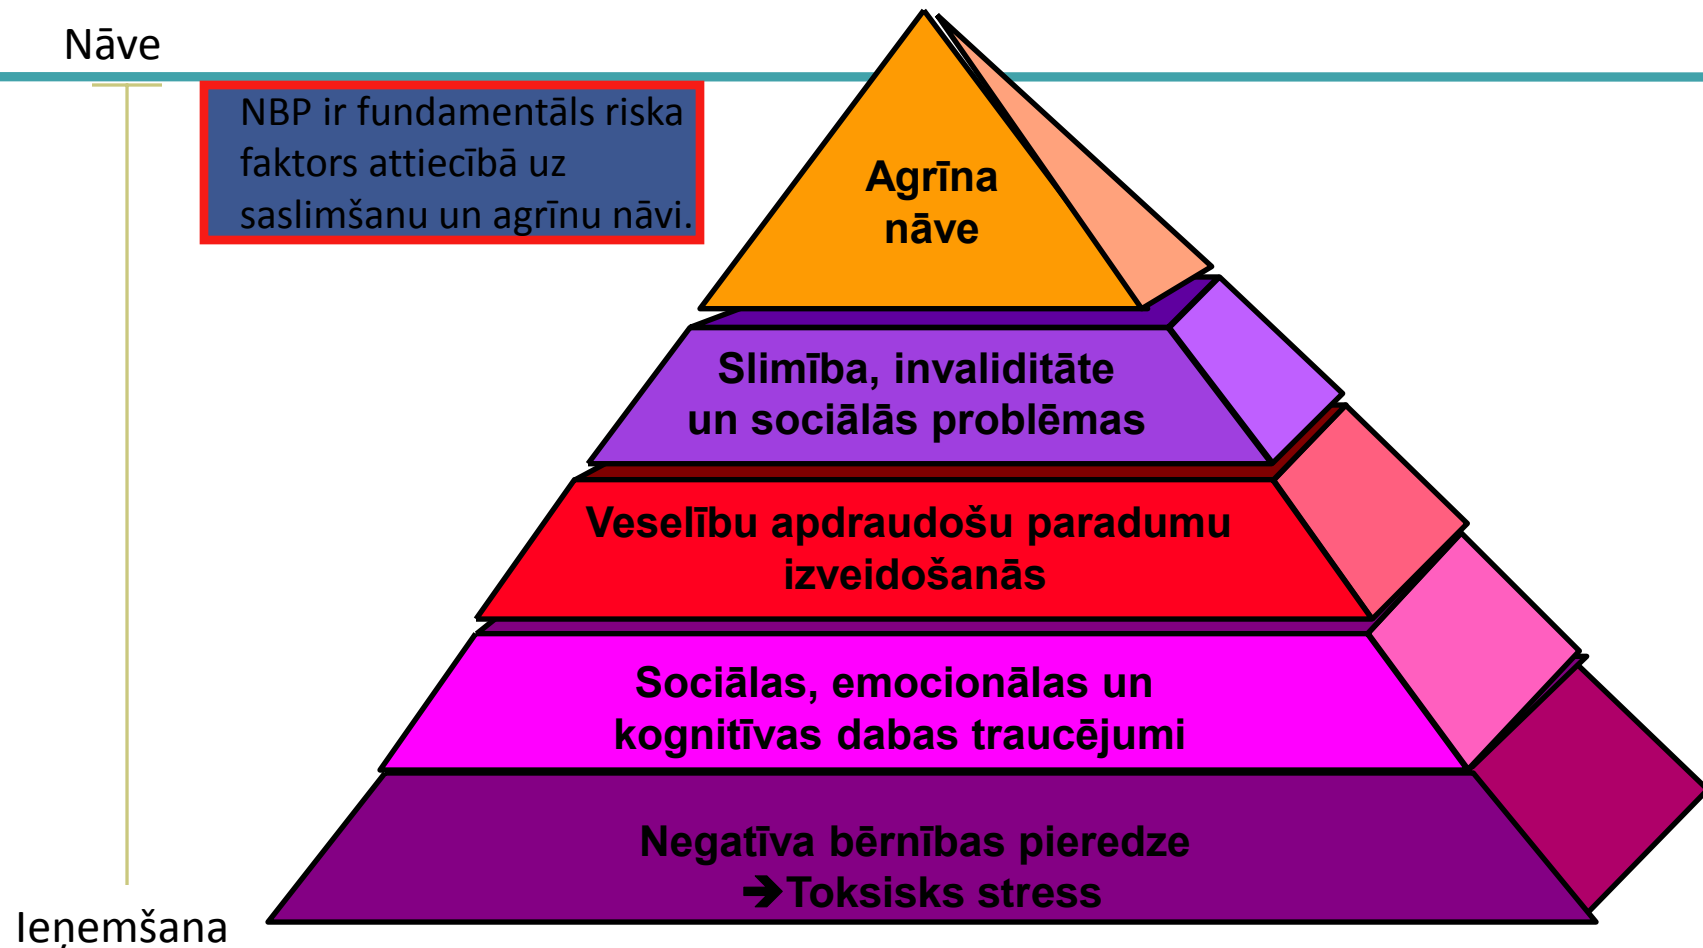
Nāve

NBP ir fundamentāls riska faktors attiecībā uz saslimšanu un agrīnu nāvi.

Agrīna nāve

Slimība, invaliditāte un sociālās problēmas

Veselību apdraudošu paradumu izveidošanās

Sociālas, emocionālas un kognitīvas dabas traucējumi

Negatīva bērnības pieredze
➔Toksisks stress

Ieņemšana